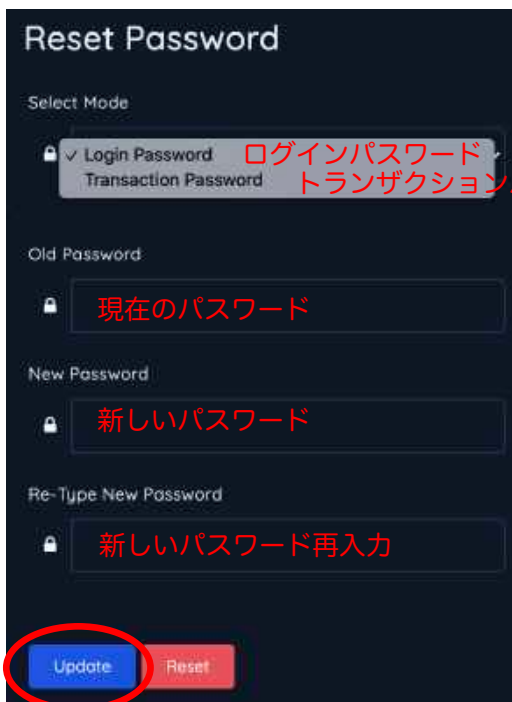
Reset Password

Select Mode

✓ Login Password ログインパスワード
Transaction Password トランザクション

Old Password

現在のパスワード

New Password

新しいパスワード

Re-Type New Password

新しいパスワード再入力

Update Reset